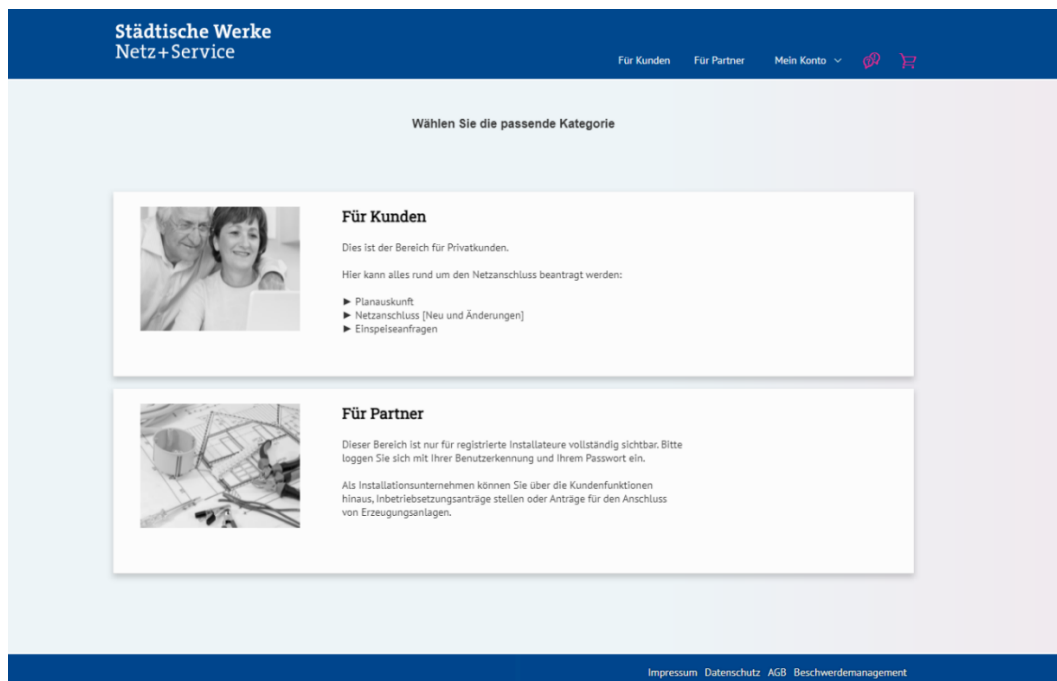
Städtische Werke
Netz+Service

Für Kunden Für Partner Mein Konto

Wählen Sie die passende Kategorie

Für Kunden

Dies ist der Bereich für Privatkunden.

Hier kann alles rund um den Netzanschluss beantragt werden:

► Planauskunft
► Netzanschluss [Neu und Änderungen]
► Einspeiseanfragen

Für Partner

Dieser Bereich ist nur für registrierte Installateure vollständig sichtbar. Bitte loggen Sie sich mit Ihrer Benutzerkennung und Ihrem Passwort ein.

Als Installationsunternehmen können Sie über die Kundenfunktionen hinaus, Inbetriebsetzungsanträge stellen oder Anträge für den Anschluss von Erzeugungsanlagen.

Impressum Datenschutz AGB Beschwerdemanagement